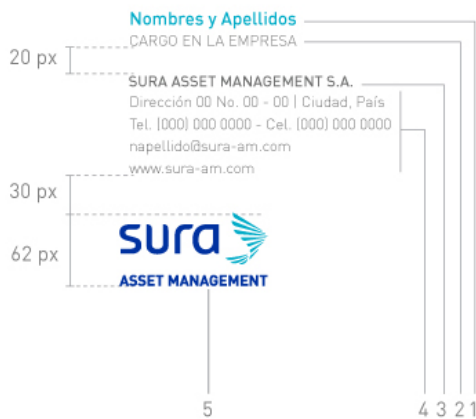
Nombres y Apellidos
CARGO EN LA EMPRESA

20 px

SURA ASSET MANAGEMENT S.A.
Dirección 00 No. 00 - 00 | Ciudad, País
Tel. (000) 000 0000 - Cel. (000) 000 0000
napellido@sura-am.com
www.sura-am.com

30 px

62 px

sura
ASSET MANAGEMENT

5

4 3 2 1